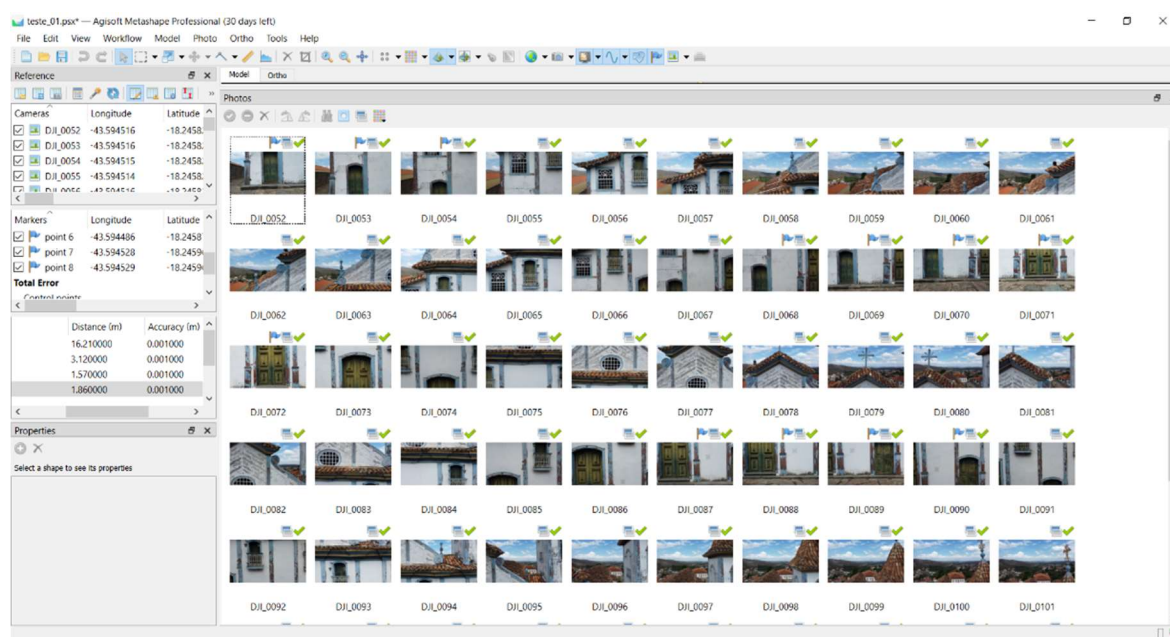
teste_01.psx* — Agisoft Metashape Professional (30 days left)

File Edit View Workflow Model Photo Ortho Tools Help

Reference

| Cameras | Longitude | Latitude |
|---|---|---|
| DJI_0052 | -43.594516 | -18.2458 |
| DJI_0053 | -43.594516 | -18.2458 |
| DJI_0054 | -43.594515 | -18.2458 |
| DJI_0055 | -43.594514 | -18.2458 |
| DJI_0056 | -43.594516 | -18.2458 |

| Markers | Longitude | Latitude |
|---|---|---|
| point 6 | -43.594486 | -18.2458 |
| point 7 | -43.594528 | -18.2459 |
| point 8 | -43.594529 | -18.2459 |
| Total Error | | |
| Control points | | |

| Distance (m) | Accuracy (m) |
|---|---|
| 16.210000 | 0.001000 |
| 3.120000 | 0.001000 |
| 1.570000 | 0.001000 |
| 1.860000 | 0.001000 |

Properties

Select a shape to see its properties

Model Ortho

Photos

DJI_0052 DJI_0053 DJI_0054 DJI_0055 DJI_0056 DJI_0057 DJI_0058 DJI_0059 DJI_0060 DJI_0061

DJI_0062 DJI_0063 DJI_0064 DJI_0065 DJI_0066 DJI_0067 DJI_0068 DJI_0069 DJI_0070 DJI_0071

DJI_0072 DJI_0073 DJI_0074 DJI_0075 DJI_0076 DJI_0077 DJI_0078 DJI_0079 DJI_0080 DJI_0081

DJI_0082 DJI_0083 DJI_0084 DJI_0085 DJI_0086 DJI_0087 DJI_0088 DJI_0089 DJI_0090 DJI_0091

DJI_0092 DJI_0093 DJI_0094 DJI_0095 DJI_0096 DJI_0097 DJI_0098 DJI_0099 DJI_0100 DJI_0101